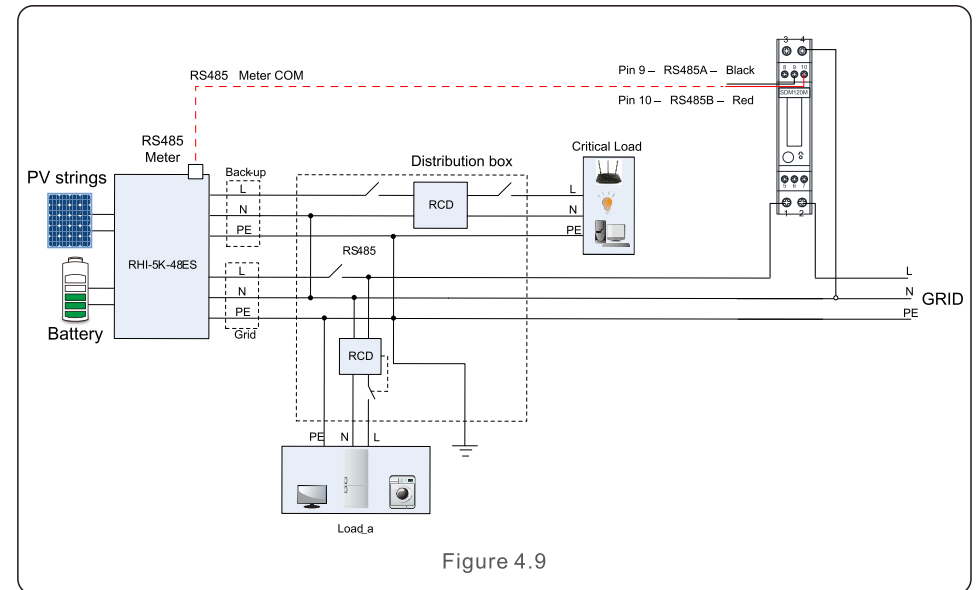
RS485 Meter COM

Pin 9 – RS485A – Black

Pin 10 – RS485B – Red

3 4

8 9 10

SDM120M

5 6 7

1 2

RS485 Meter

PV strings

Battery

RHI-5K-48ES

Back-up

L

N

PE

L

N

PE

Grid

Distribution box

RCD

RS485

RCD

Critical Load

L

N

PE

L

N

PE

GRID

PE N L

Load_a

Figure 4.9